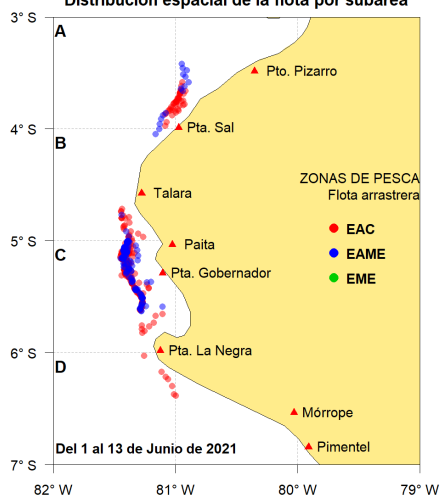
Distribución espacial de la flota por subárea

3° S
4° S
5° S
6° S
7° S

A
B
C
D

Pto. Pizarro
Pta. Sal
Talara
Paita
Pta. Gobernador
Pta. La Negra
Mórrope
Pimentel

ZONAS DE PESCA
Flota arrastrera
EAC
EAME
EME

Del 1 al 13 de Junio de 2021

82° W
81° W
80° W
79° W